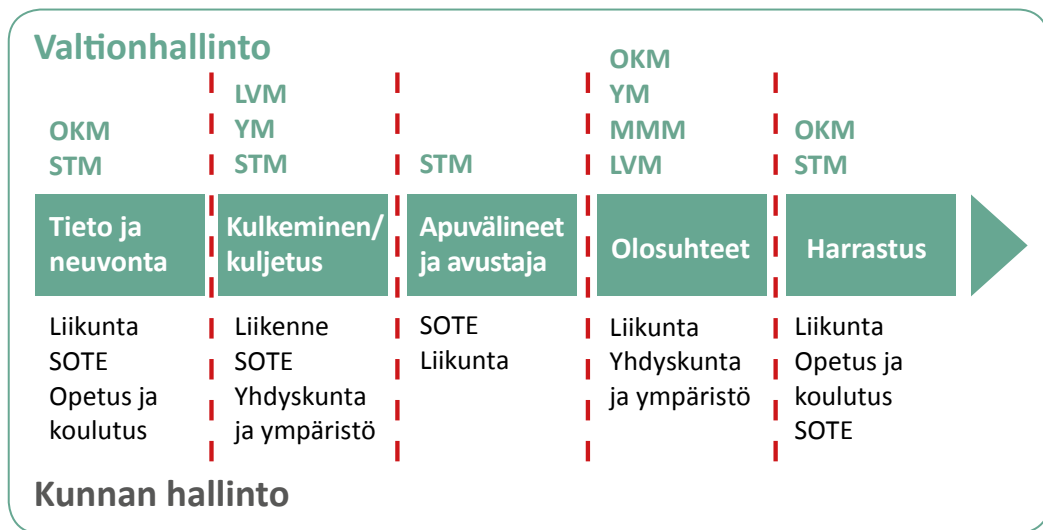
Valtionhallinto

OKM
STM

LVM
YM
STM

STM

OKM
YM
MMM
LVM

OKM
STM

Tieto ja neuvonta

Kulkeminen/ kuljetus

Apuvälineet ja avustaja

Olosuhteet

Harrastus

Liikunta
SOTE
Opetus ja koulutus

Liikenne
SOTE
Yhdyskunta ja ympäristö

SOTE
Liikunta

Liikunta
Yhdyskunta ja ympäristö

Liikunta
Opetus ja koulutus
SOTE

Kunnan hallinto